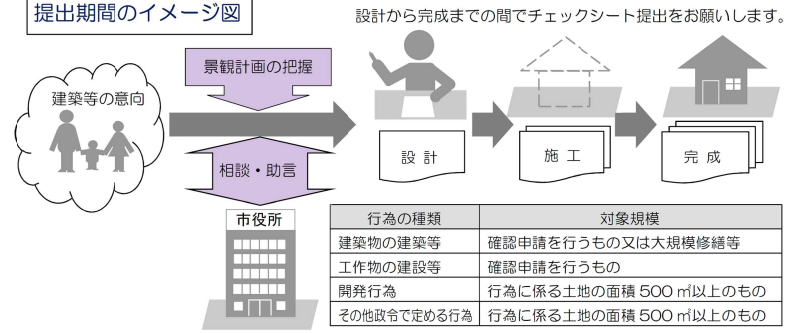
提出期間のイメージ図

設計から完成までの間でチェックシート提出をお願いします。

建築等の意向

景観計画の把握

相談・助言

市役所

設 計

施 工

完 成

| 行為の種類 | 対象規模 |
|---|---|
| 建築物の建築等 | 確認申請を行うもの又は大規模修繕等 |
| 工作物の建設等 | 確認申請を行うもの |
| 開発行為 | 行為に係る土地の面積 500 ㎡以上のもの |
| その他政令で定める行為 | 行為に係る土地の面積 500 ㎡以上のもの |